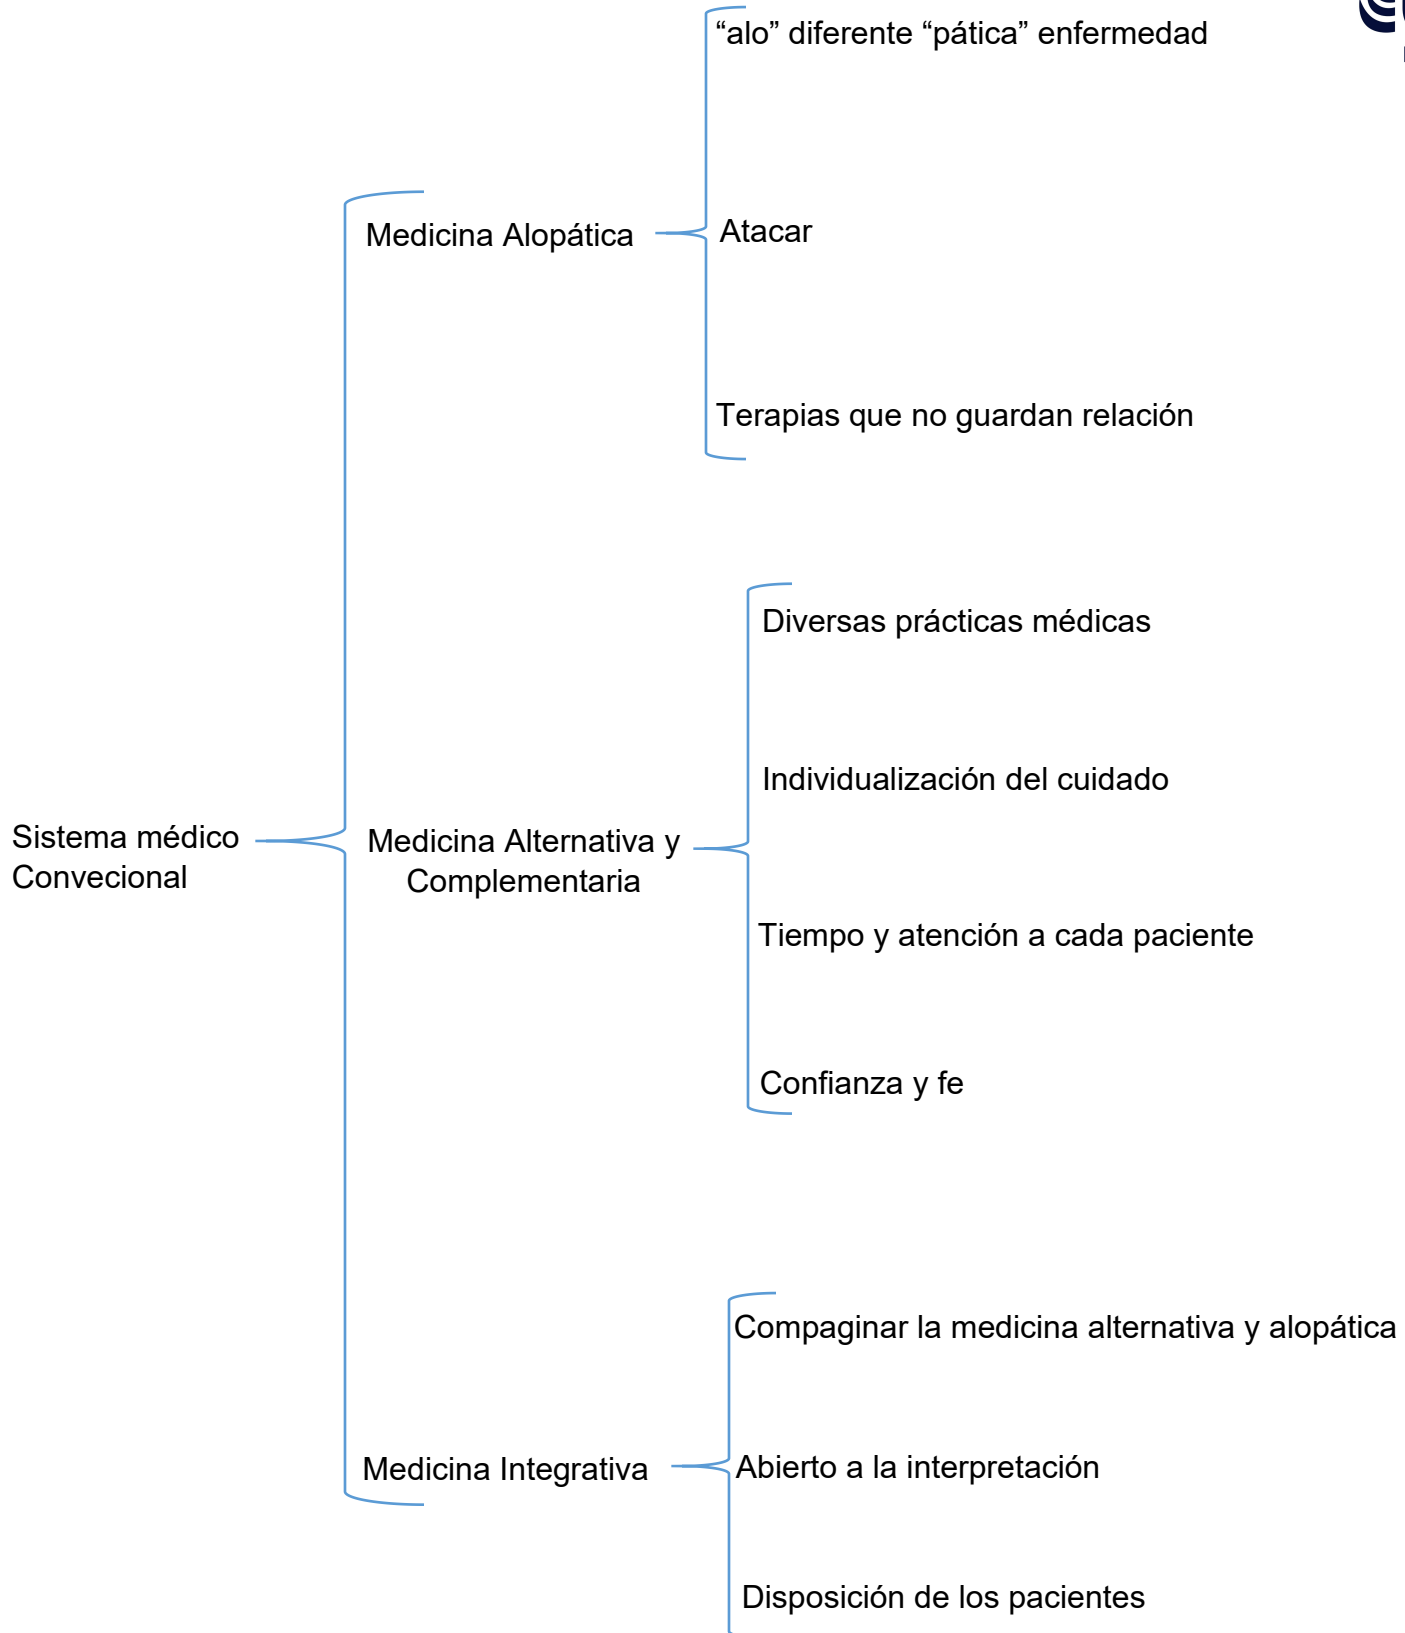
Sistema médico Convecional

Medicina Alopática

“alo” diferente “pática” enfermedad

Atacar

Terapias que no guardan relación

Medicina Alternativa y Complementaria

Diversas prácticas médicas

Individualización del cuidado

Tiempo y atención a cada paciente

Confianza y fe

Medicina Integrativa

Compaginar la medicina alternativa y alopática

Abierto a la interpretación

Disposición de los pacientes